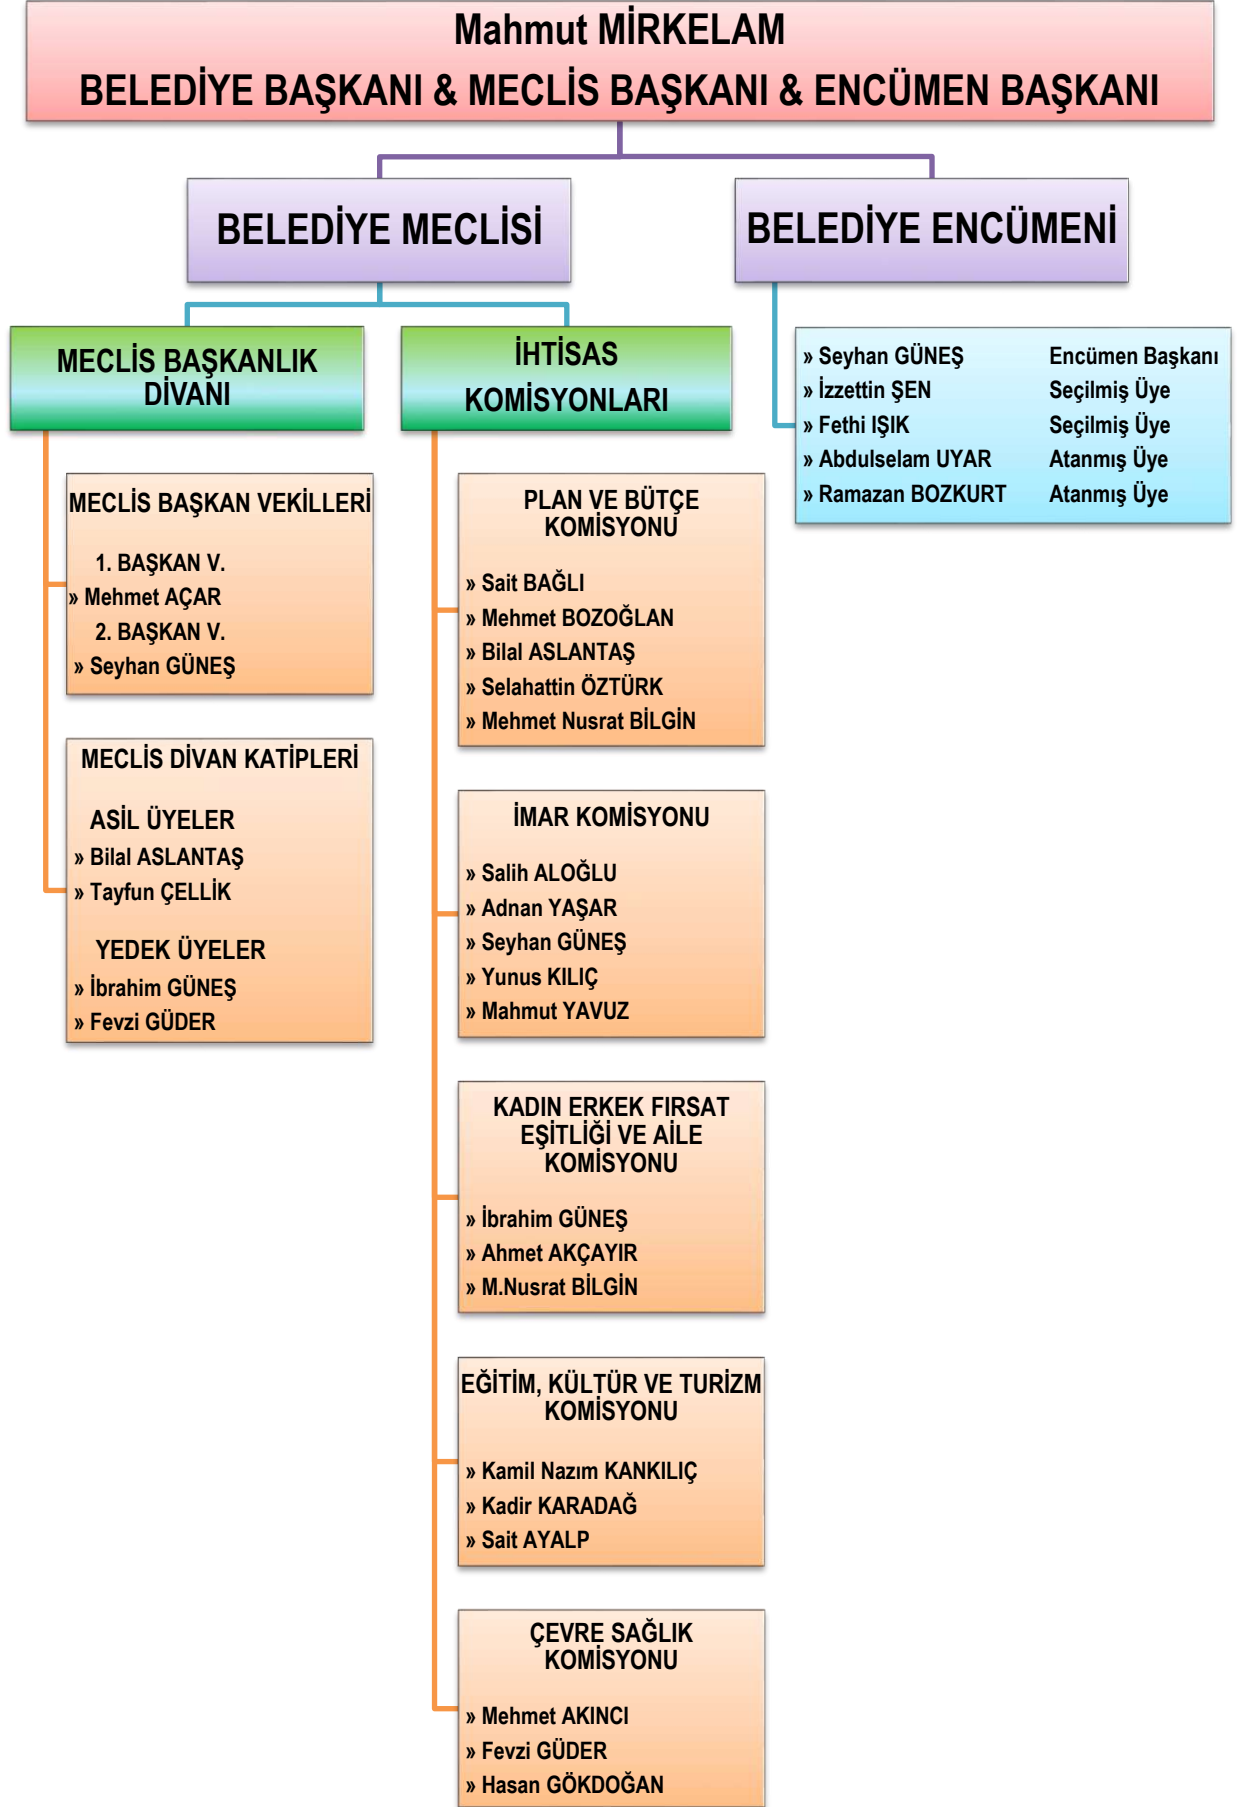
Mahmut MİRKELAM
BELEDİYE BAŞKANI & MECLİS BAŞKANI & ENCÜMEN BAŞKANI

BELEDİYE MECLİSİ

BELEDİYE ENCÜMENİ

MECLİS BAŞKANLIK DİVANI

İHTİSAS KOMİSYONLARI

» Seyhan GÜNEŞ Encümen Başkanı
» İzzettin ŞEN Seçilmiş Üye
» Fethi IŞIK Seçilmiş Üye
» Abdulselam UYAR Atanmış Üye
» Ramazan BOZKURT Atanmış Üye

MECLİS BAŞKAN VEKİLLERİ

1. BAŞKAN V.
» Mehmet AÇAR
2. BAŞKAN V.
» Seyhan GÜNEŞ

MECLİS DİVAN KATİPLERİ

ASİL ÜYELER
» Bilal ASLANTAŞ
» Tayfun ÇELLİK

YEDEK ÜYELER
» İbrahim GÜNEŞ
» Fevzi GÜDER

PLAN VE BÜTÇE KOMİSYONU

» Sait BAĞLI
» Mehmet BOZOĞLAN
» Bilal ASLANTAŞ
» Selahattin ÖZTÜRK
» Mehmet Nusrat BİLGİN

İMAR KOMİSYONU

» Salih ALOĞLU
» Adnan YAŞAR
» Seyhan GÜNEŞ
» Yunus KILIÇ
» Mahmut YAVUZ

KADIN ERKEK FIRSAT EŞİTLİĞİ VE AİLE KOMİSYONU

» İbrahim GÜNEŞ
» Ahmet AKÇAYIR
» M.Nusrat BİLGİN

EĞİTİM, KÜLTÜR VE TURİZM KOMİSYONU

» Kamil Nazım KANKILIÇ
» Kadir KARADAĞ
» Sait AYALP

ÇEVRE SAĞLIK KOMİSYONU

» Mehmet AKINCI
» Fevzi GÜDER
» Hasan GÖKDOĞAN